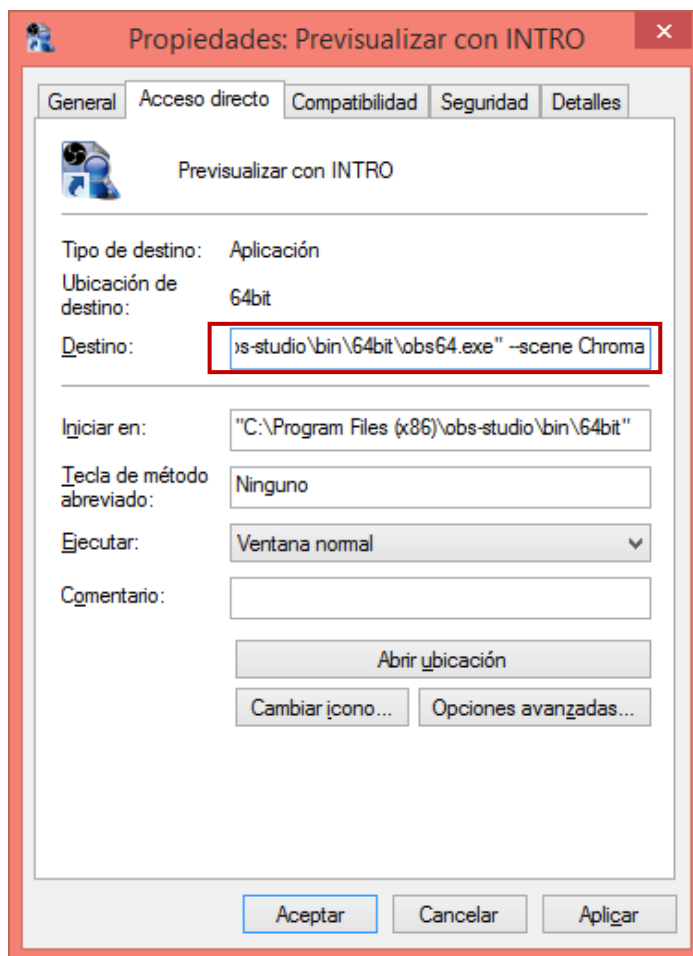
Propiedades: Previsualizar con INTRO

General | Acceso directo | Compatibilidad | Seguridad | Detalles

Previsualizar con INTRO

Tipo de destino: Aplicación

Ubicación de destino: 64bit

Destino: ›s-studio\bin\64bit\obs64.exe" --scene Chroma

Iniciar en: "C:\Program Files (x86)\obs-studio\bin\64bit"

Tecla de método abreviado: Ninguno

Ejecutar: Ventana normal

Comentario:

Abrir ubicación

Cambiar icono...

Opciones avanzadas...

Aceptar

Cancelar

Aplicar